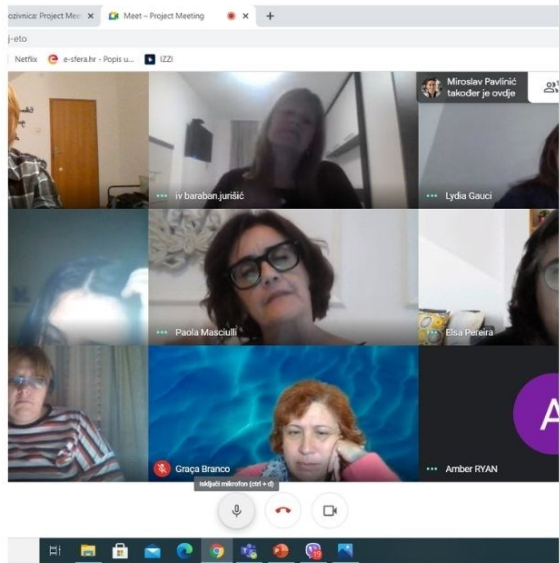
ozivnica: Project Mee ×
Meet – Project Meeting ×
+
j-eto
Netflix
e-sfera.hr - Popis u...
IZZI
Miroslav Pavlinić također je ovdje
iv baraban.jurišić
Lydia Gauci
Paola Masciulli
Elsa Pereira
Graça Branco
Amber RYAN
A
Isključi mikrofon (ctrl + d)